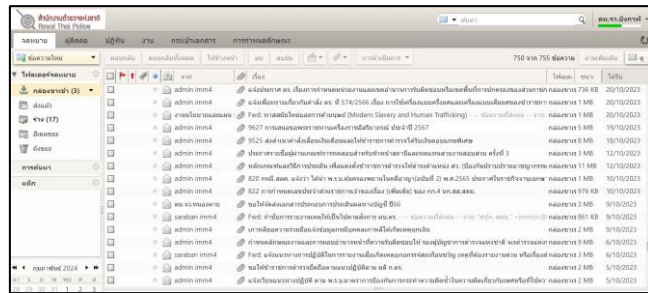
สำนักงานตำรวจแห่งชาติ
Royal Thai Police

จดหมาย ผู้ติดต่อ ปฏิทิน งาน กระเป๋าเอกสาร การกำหนดลักษณะ

ข้อความใหม่ ตอบกลับ ตอบกลับทั้งหมด ไปข้างหน้า ลบ สแปม

750 จาก 755 ข้อความ

โฟลเดอร์จดหมาย
กล่องขาเข้า (3)
ส่งแล้ว
ร่าง (17)
ถังขยะ
ถังขยะ

การค้นหา
แท็ก

กุมภาพันธ์ 2024

| | จาก | เรื่อง | โฟลเดอร์ | ขนาด | ได้รับ |
|---|---|---|---|---|---|
| | admin imm4 | แจ้งประกาศ ตร. เรื่องการกำหนดหน่วยงานและขอบอำนาจการเก็บรักษาทรัพย์สินและคดีที่มีการปกครองของสำนักงาน | กล่องขาเข้า | 736 KB | 20/10/2023 |
| | admin imm4 | แจ้งเพื่อทราบเกี่ยวกับคำสั่ง ตร. ที่ 574/2566 เรื่อง การใช้เครื่องแบบเครื่องหมายและเครื่องแบบเพื่อเพลงสงสำหรับ | กล่องขาเข้า | 1 MB | 20/10/2023 |
| | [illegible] | Fwd: หารือเพื่อเตรียมพร้อมการดำเนินการ (Modern Slavery and Human Trafficking) | กล่องขาเข้า | 1 MB | 20/10/2023 |
| | admin imm4 | 9627 การประชุมคณะกรรมการประจำปีงบประมาณ 2567 | กล่องขาเข้า | 5 MB | 19/10/2023 |
| | admin imm4 | 9525 ส่งคำสั่งแต่งตั้งคณะทำงานการตรวจสอบ | กล่องขาเข้า | 8 MB | 18/10/2023 |
| | admin imm4 | ประกาศรายชื่อผู้ผ่านการคัดเลือก ครั้งที่ 3 | กล่องขาเข้า | 1 MB | 12/10/2023 |
| | admin imm4 | หลักเกณฑ์และวิธีการประเมิน เพื่อแต่งตั้งข้าราชการตำรวจให้ดำรงตำแหน่ง | กล่องขาเข้า | 1 MB | 10/10/2023 |
| | admin imm4 | 820 ภายใน สตม. แจ้งว่า ได้นำ พ.ร.บ. (ฉบับที่ 2) พ.ศ.2565 | กล่องขาเข้า | 1 MB | 10/10/2023 |
| | admin imm4 | 822 การกำหนดแผนป้องกันการแพร่ระบาด (เพิ่มเติม) ของ กก.4 บก.ตม.4 | กล่องขาเข้า | 976 KB | 10/10/2023 |
| | ตม.จว.หนองคาย | ขอให้จัดส่งเอกสารประกอบการประเมิน ปี 66 | กล่องขาเข้า | 3 MB | 9/10/2023 |
| | saraban imm4 | Fwd: การปันการประชุมโครงการ | กล่องขาเข้า | 861 KB | 9/10/2023 |
| | admin imm4 | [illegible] | กล่องขาเข้า | 2 MB | 9/10/2023 |
| | admin imm4 | กำหนดหลักเกณฑ์การปฏิบัติงาน | กล่องขาเข้า | 9 MB | 6/10/2023 |
| | saraban imm4 | Fwd: แจ้งแนวทางการปฏิบัติงาน | กล่องขาเข้า | 3 MB | 6/10/2023 |
| | admin imm4 | ขอให้ข้าราชการตำรวจเขียนแบบประเมิน ปี 66 | กล่องขาเข้า | 1 MB | 5/10/2023 |
| | admin imm4 | แจ้งเวียนแนวทางปฏิบัติ ตาม พ.ร.บ. | กล่องขาเข้า | 2 MB | 5/10/2023 |